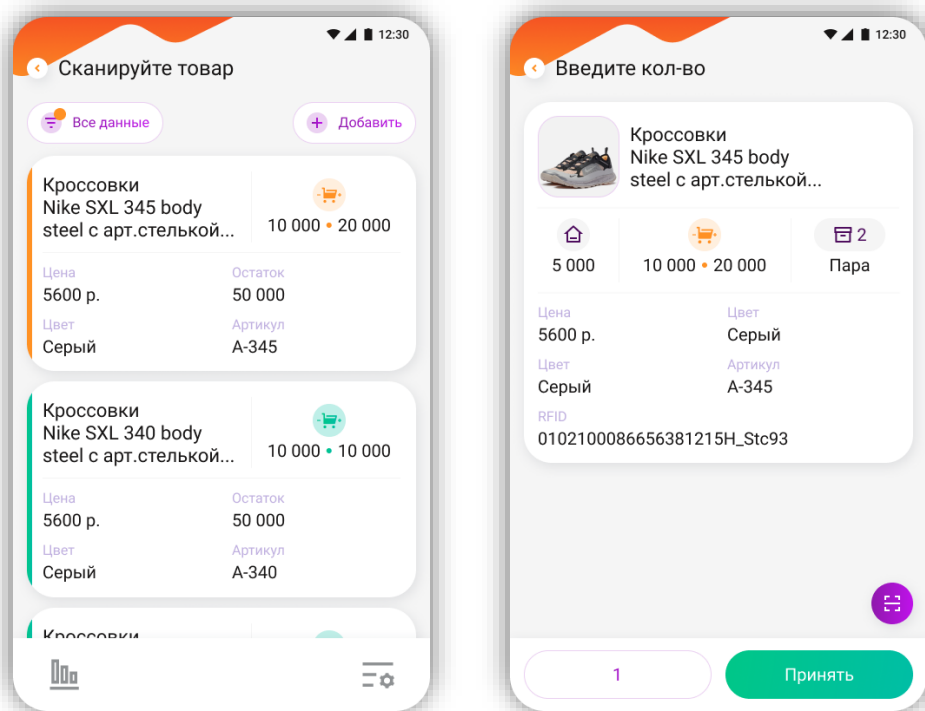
12:30

Сканируйте товар

Все данные

Добавить

Кроссовки Nike SXL 345 body steel с арт.стелькой...

10 000 • 20 000

Цена
5600 р.

Остаток
50 000

Цвет
Серый

Артикул
A-345

Кроссовки Nike SXL 340 body steel с арт.стелькой...

10 000 • 10 000

Цена
5600 р.

Остаток
50 000

Цвет
Серый

Артикул
A-340

Кроссовки

12:30

Введите кол-во

Кроссовки Nike SXL 345 body steel с арт.стелькой...

5 000

10 000 • 20 000

2
Пара

Цена
5600 р.

Цвет
Серый

Цвет
Серый

Артикул
A-345

RFID
010210008665638121 5H_Stc93

1

Принять